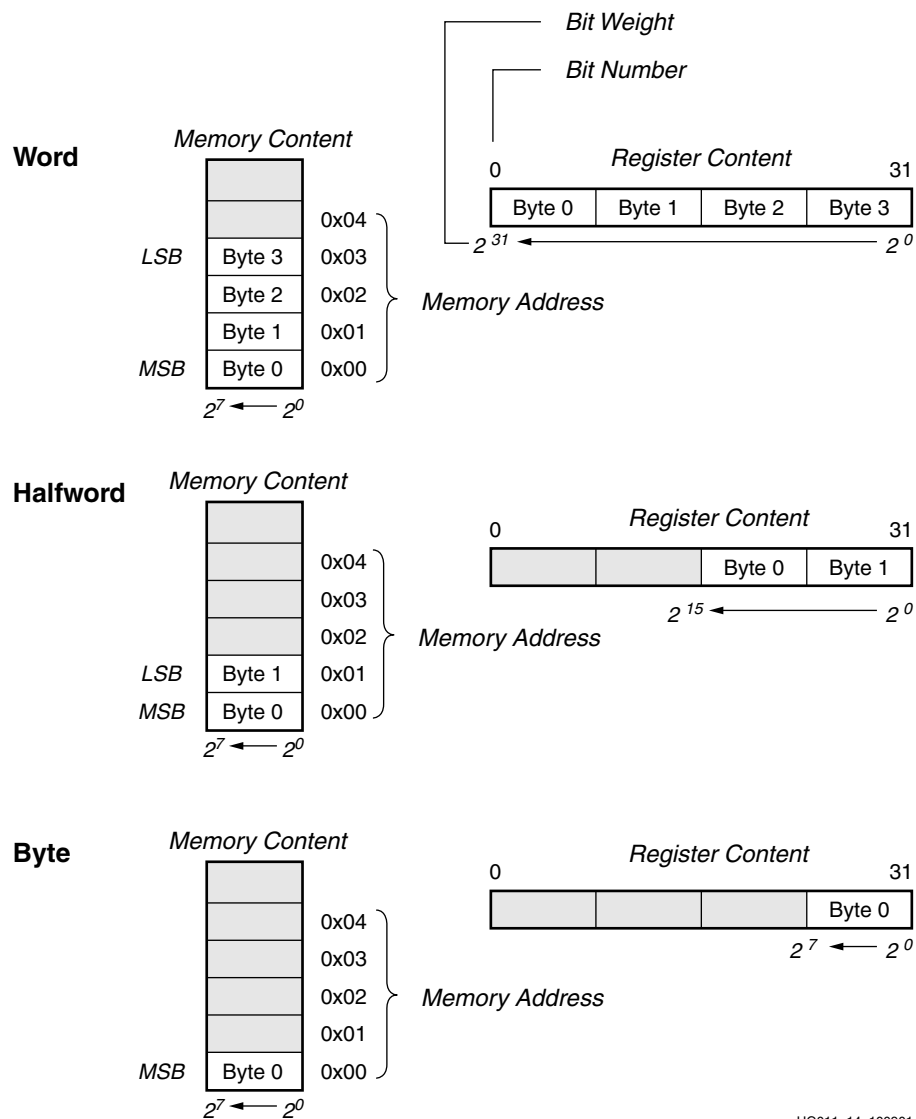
Bit Weight

Bit Number

Word

Memory Content

Register Content

0

31

| Byte 0 | Byte 1 | Byte 2 | Byte 3 |
|---|---|---|---|

$2^{31}$ ← $2^{0}$

0x04

LSB Byte 3 0x03

Byte 2 0x02

Byte 1 0x01

MSB Byte 0 0x00

Memory Address

$2^7$ ← $2^0$

Halfword

Memory Content

Register Content

0

31

| | | Byte 0 | Byte 1 |
|---|---|---|---|

$2^{15}$ ← $2^{0}$

0x04

0x03

0x02

LSB Byte 1 0x01

MSB Byte 0 0x00

Memory Address

$2^7$ ← $2^0$

Byte

Memory Content

Register Content

0

31

| | | | Byte 0 |
|---|---|---|---|

$2^{7}$ ← $2^{0}$

0x04

0x03

0x02

0x01

MSB Byte 0 0x00

Memory Address

$2^7$ ← $2^0$

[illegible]